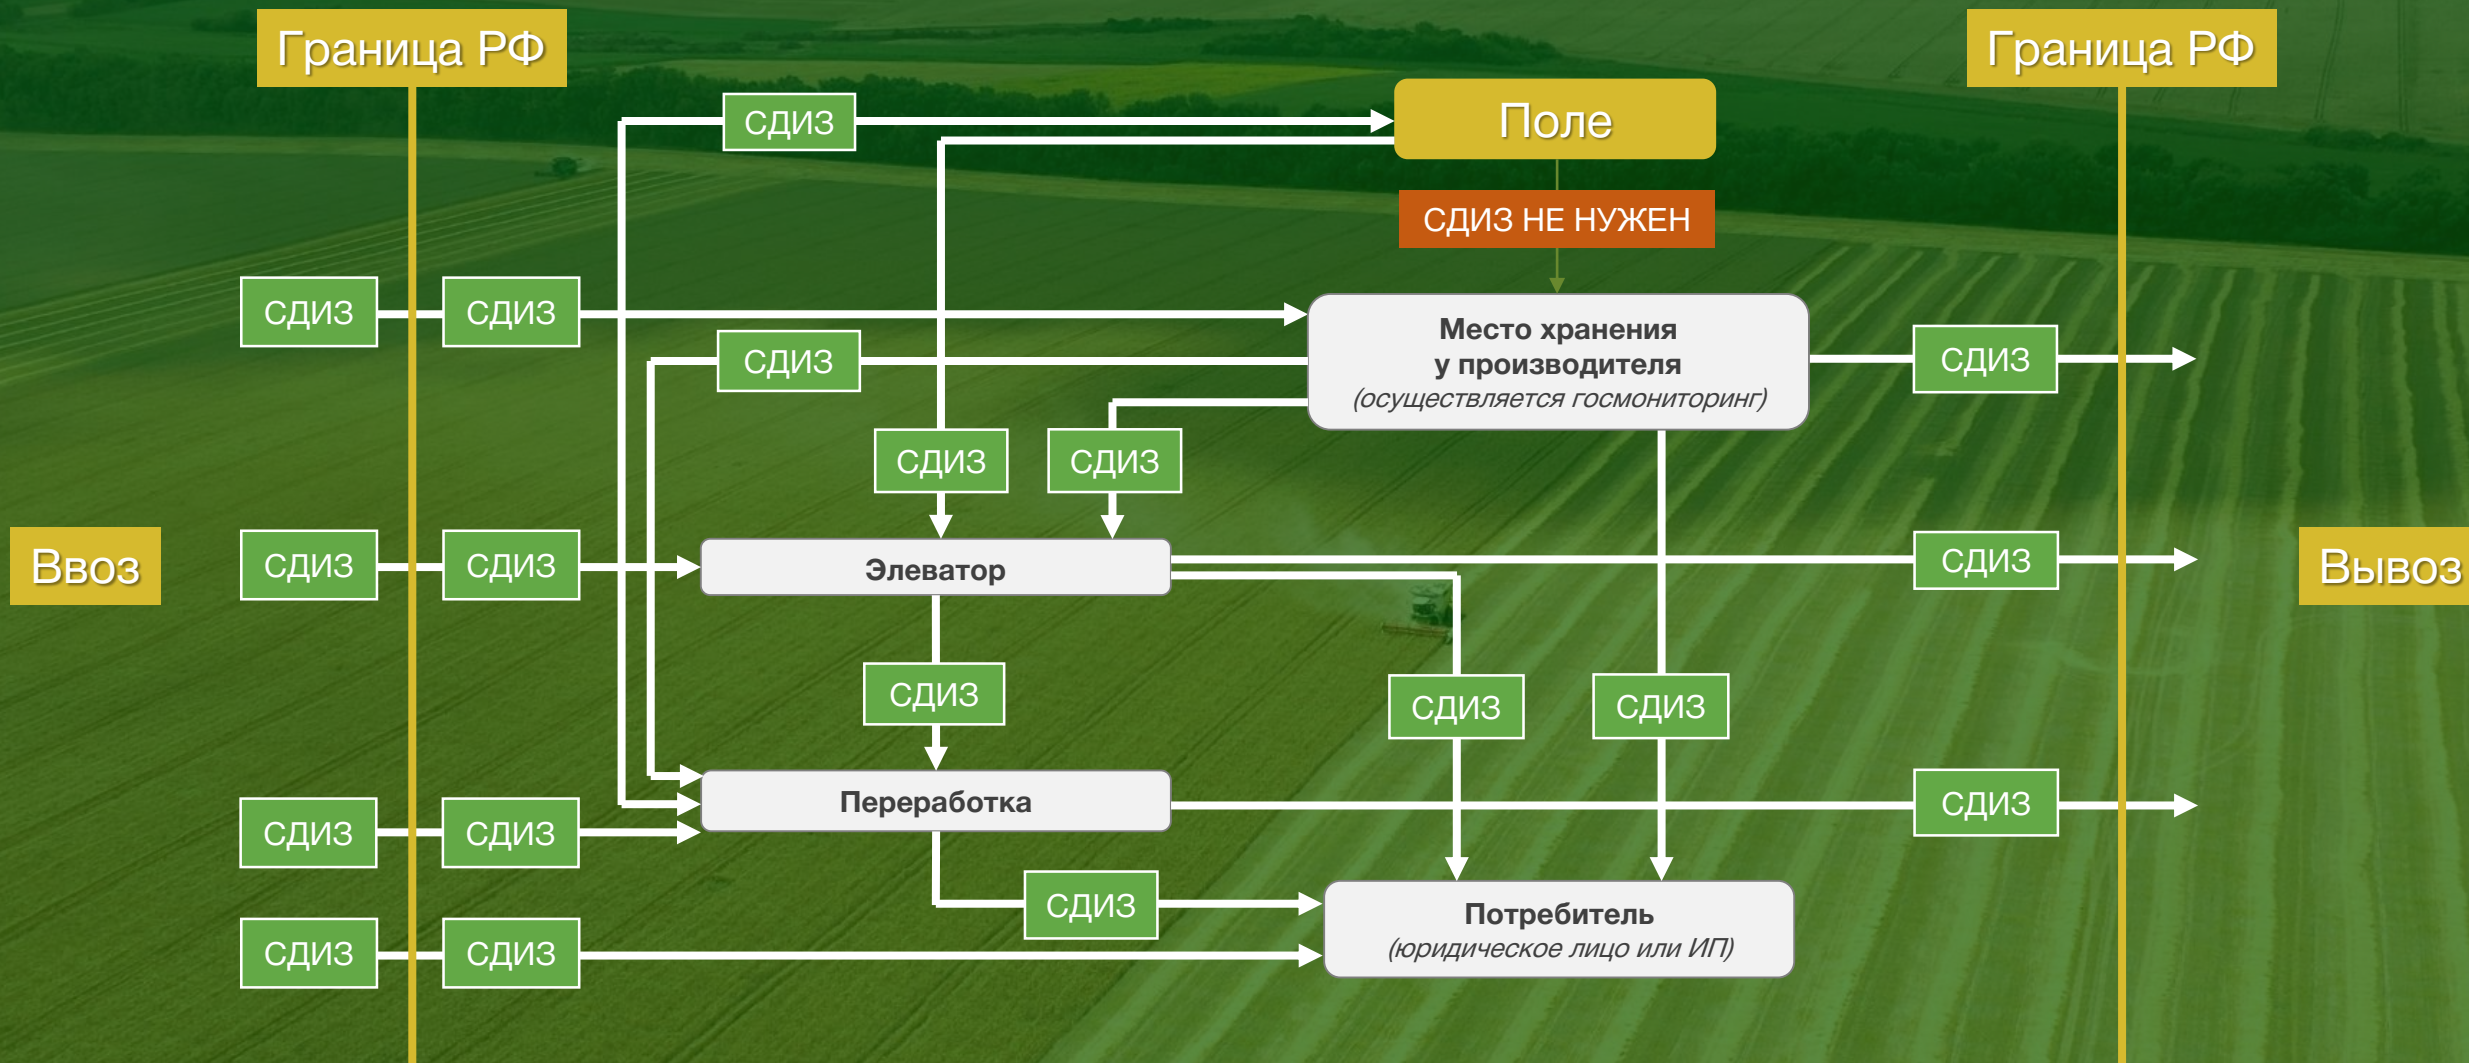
Граница РФ

Граница РФ

СДИЗ

Поле

СДИЗ НЕ НУЖЕН

СДИЗ

СДИЗ

Место хранения у производителя (осуществляется госмониторинг)

СДИЗ

СДИЗ

СДИЗ

СДИЗ

Ввоз

СДИЗ

СДИЗ

Элеватор

СДИЗ

Вывоз

СДИЗ

СДИЗ

СДИЗ

СДИЗ

СДИЗ

Переработка

СДИЗ

СДИЗ

Потребитель (юридическое лицо или ИП)

СДИЗ

СДИЗ